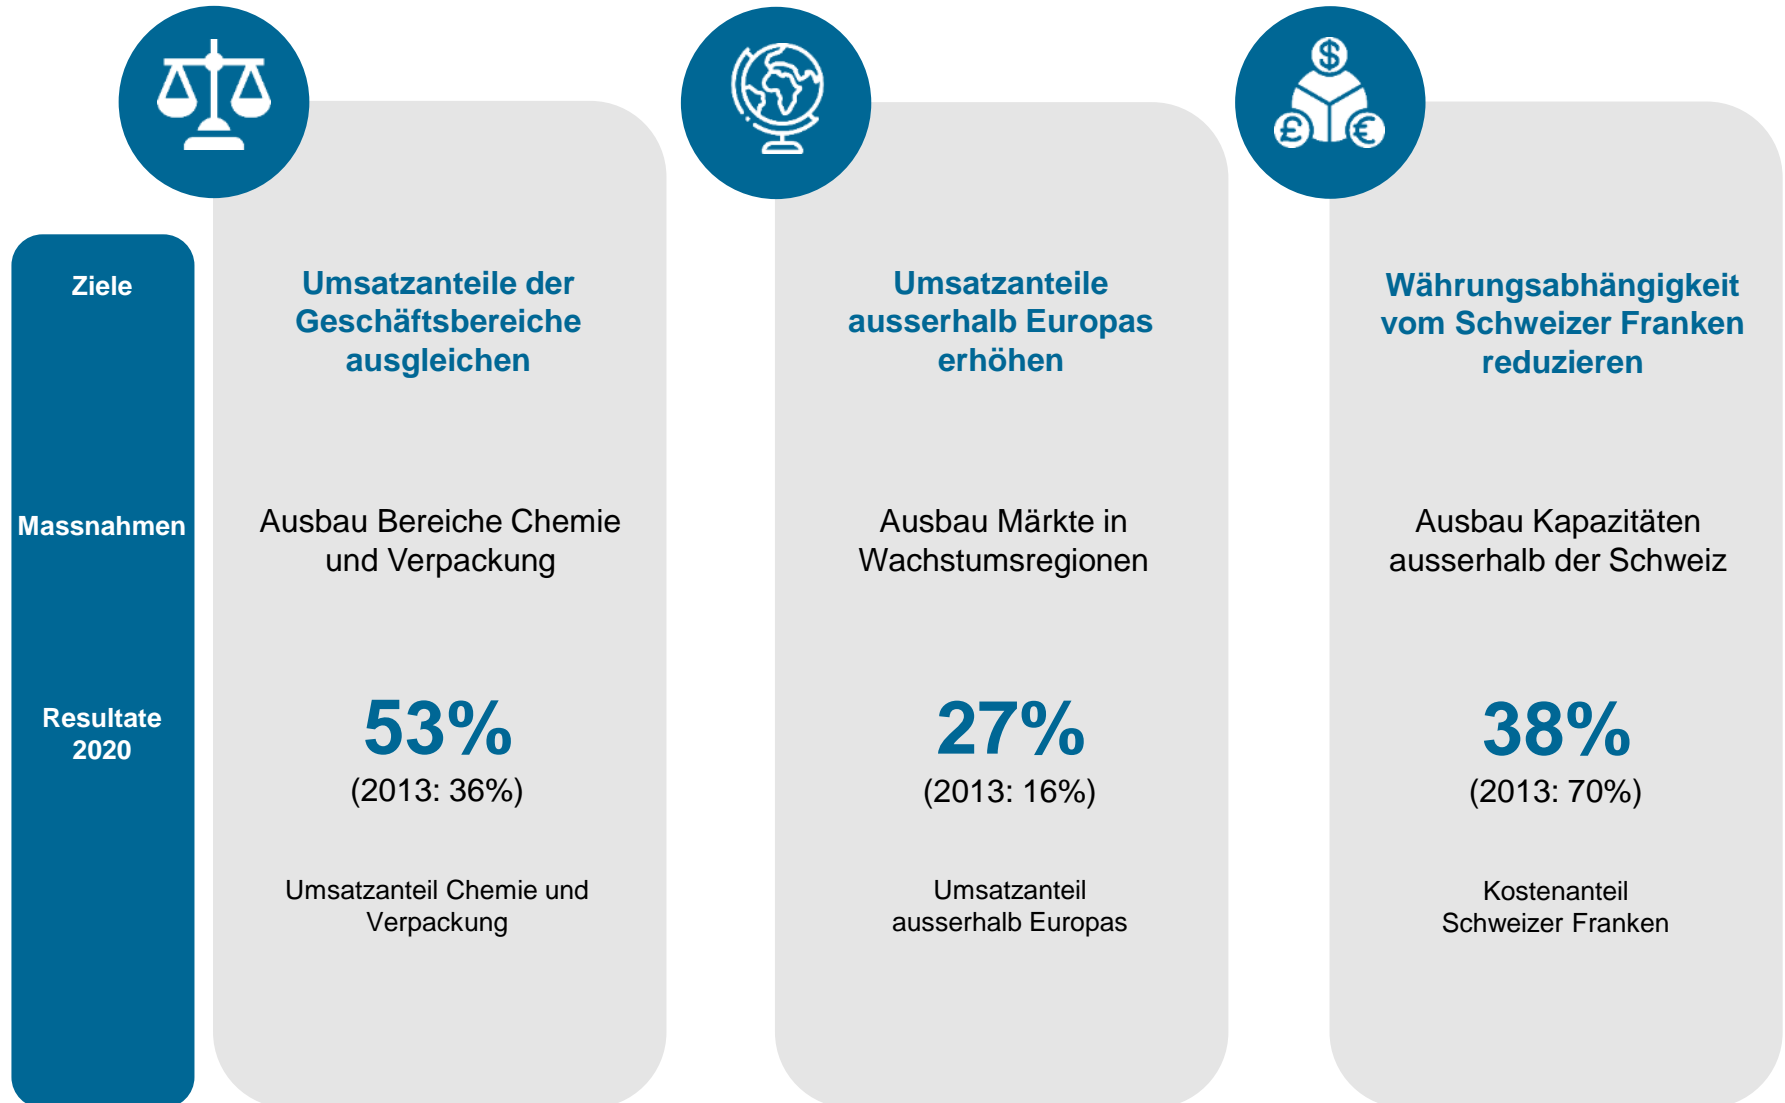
Ziele

Massnahmen

Resultate 2020

Umsatzanteile der Geschäftsbereiche ausgleichen

Ausbau Bereiche Chemie und Verpackung

53%
(2013: 36%)

Umsatzanteil Chemie und Verpackung

Umsatzanteile ausserhalb Europas erhöhen

Ausbau Märkte in Wachstumsregionen

27%
(2013: 16%)

Umsatzanteil ausserhalb Europas

Währungsabhängigkeit vom Schweizer Franken reduzieren

Ausbau Kapazitäten ausserhalb der Schweiz

38%
(2013: 70%)

Kostenanteil Schweizer Franken